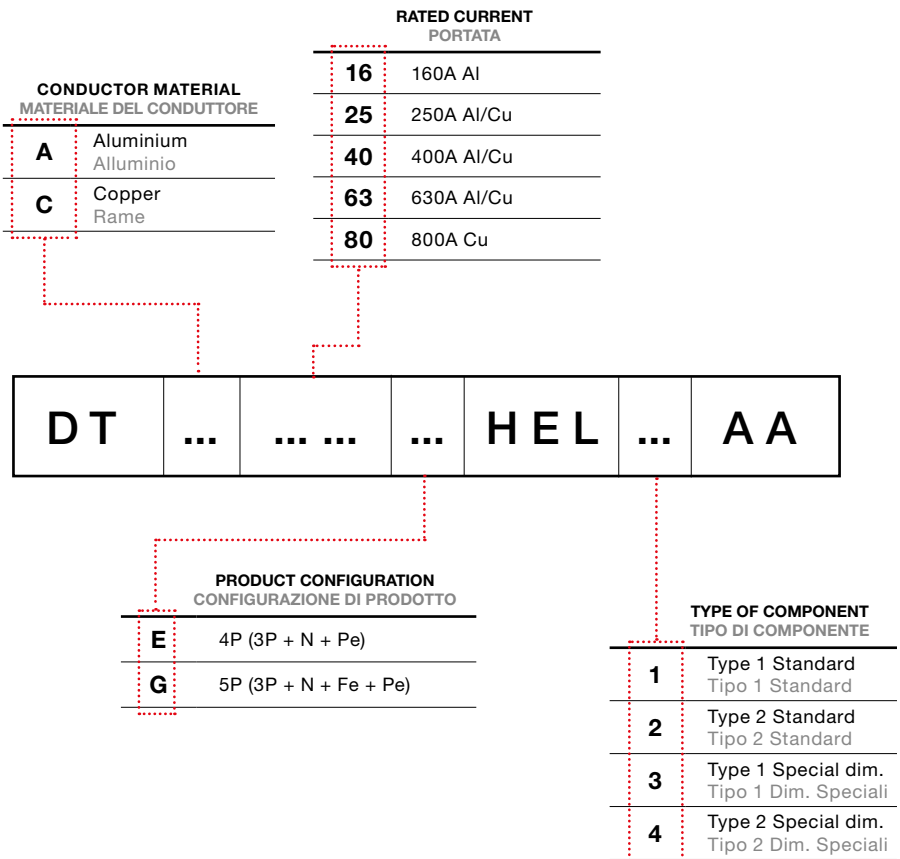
RATED CURRENT
PORTATA

| | |
|---|---|
| 16 | 160A Al |
| 25 | 250A Al/Cu |
| 40 | 400A Al/Cu |
| 63 | 630A Al/Cu |
| 80 | 800A Cu |

CONDUCTOR MATERIAL
MATERIALE DEL CONDUTTORE

| | |
|---|---|
| A | Aluminium Alluminio |
| C | Copper Rame |

| DT | ... | ... ... | ... | HEL | ... | AA |
|---|---|---|---|---|---|---|

PRODUCT CONFIGURATION
CONFIGURAZIONE DI PRODOTTO

| | |
|---|---|
| E | 4P (3P + N + Pe) |
| G | 5P (3P + N + Fe + Pe) |

TYPE OF COMPONENT
TIPO DI COMPONENTE

| | |
|---|---|
| 1 | Type 1 Standard Tipo 1 Standard |
| 2 | Type 2 Standard Tipo 2 Standard |
| 3 | Type 1 Special dim. Tipo 1 Dim. Speciali |
| 4 | Type 2 Special dim. Tipo 2 Dim. Speciali |